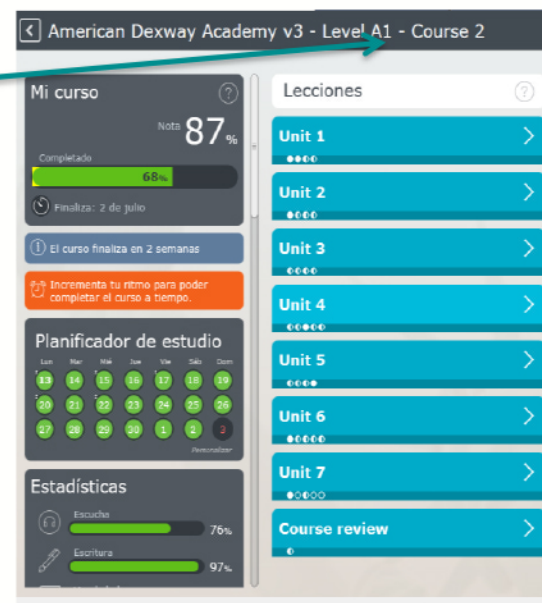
American Dexway Academy v3 - Level A1 - Course 2

Mi curso
?
Nota 87%
Completado
68%
Finaliza: 2 de julio

El curso finaliza en 2 semanas

Incrementa tu ritmo para poder completar el curso a tiempo.

Planificador de estudio

| Lun | Mar | Mié | Jue | Vie | Sáb | Dom |
|---|---|---|---|---|---|---|
| 13 | 14 | 15 | 16 | 17 | 18 | 19 |
| 20 | 21 | 22 | 23 | 24 | 25 | 26 |
| 27 | 28 | 29 | 30 | 1 | 2 | 3 |

Personalizar

Estadísticas
Escucha 76%
Escritura 97%

Lecciones
?
Unit 1
Unit 2
Unit 3
Unit 4
Unit 5
Unit 6
Unit 7
Course review